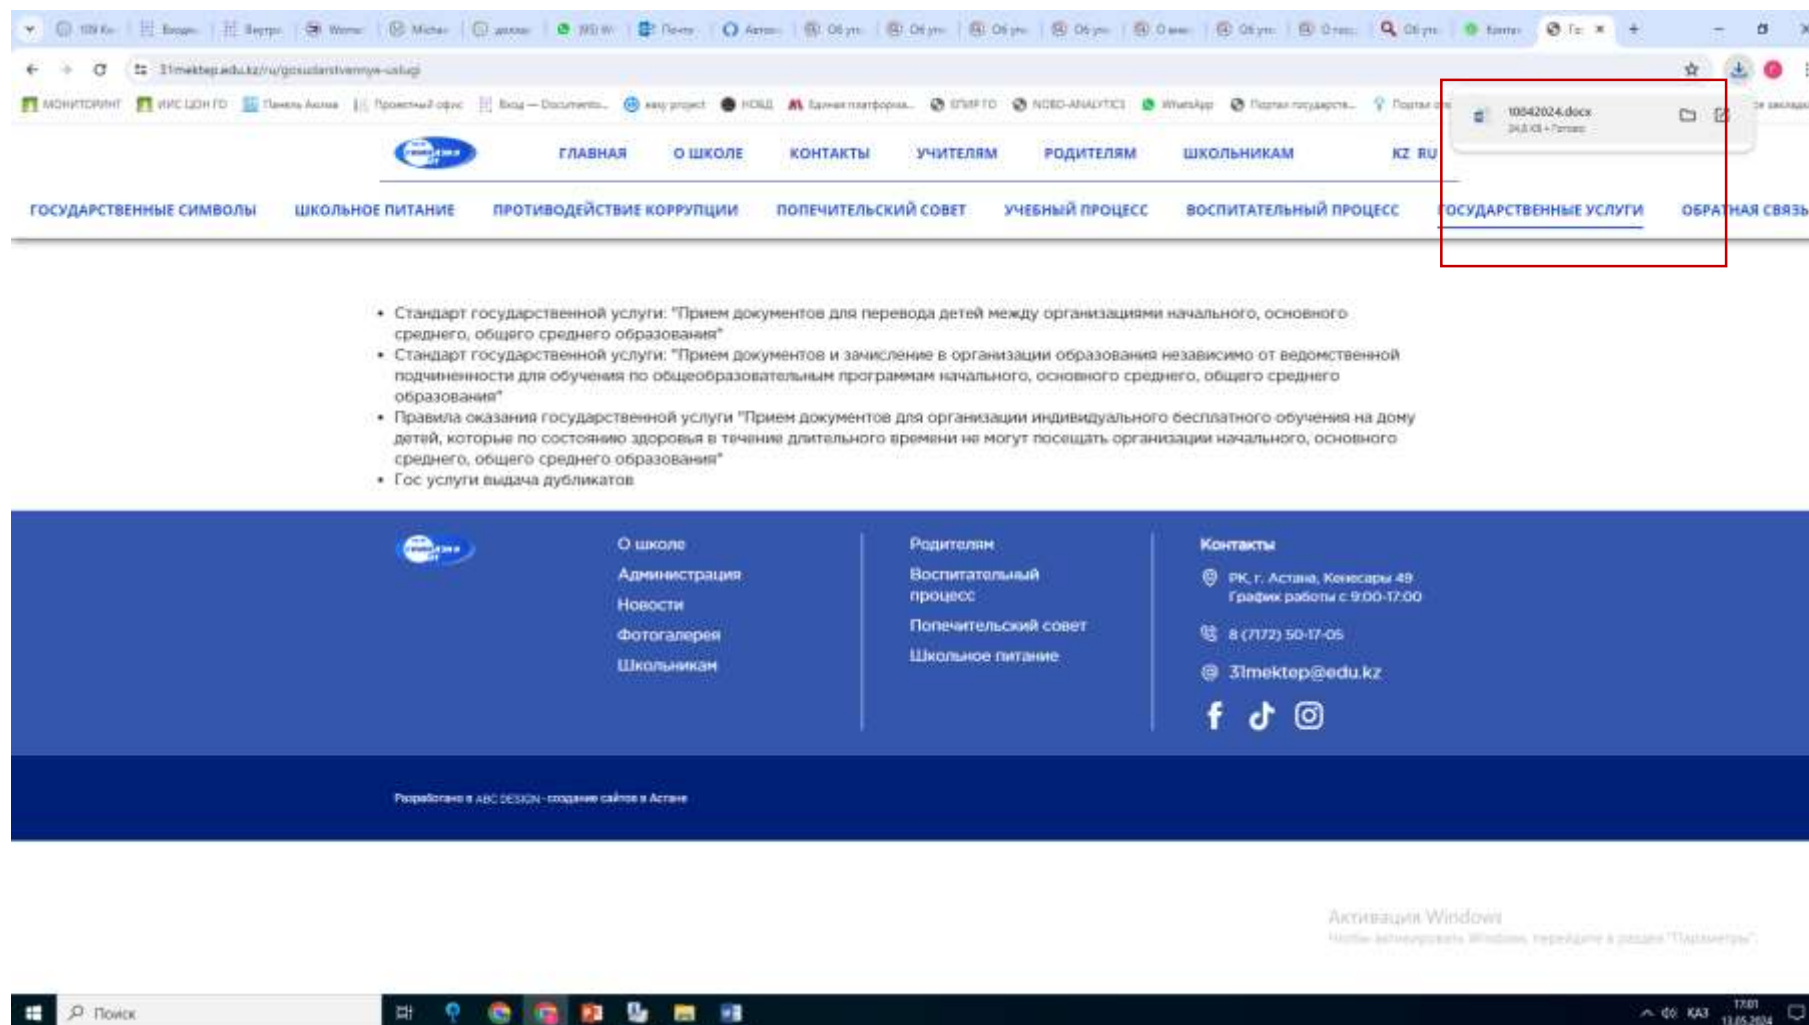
31mektep.edu.kz/ru/gosudarstvennye-uslugi

10042024.docx

ГЛАВНАЯ О ШКОЛЕ КОНТАКТЫ УЧИТЕЛЯМ РОДИТЕЛЯМ ШКОЛЬНИКАМ KZ RU

ГОСУДАРСТВЕННЫЕ СИМВОЛЫ ШКОЛЬНОЕ ПИТАНИЕ ПРОТИВОДЕЙСТВИЕ КОРРУПЦИИ ПОПЕЧИТЕЛЬСКИЙ СОВЕТ УЧЕБНЫЙ ПРОЦЕСС ВОСПИТАТЕЛЬНЫЙ ПРОЦЕСС ГОСУДАРСТВЕННЫЕ УСЛУГИ ОБРАТНАЯ СВЯЗЬ

• Стандарт государственной услуги: "Прием документов для перевода детей между организациями начального, основного среднего, общего среднего образования"
• Стандарт государственной услуги: "Прием документов и зачисление в организации образования независимо от ведомственной подчиненности для обучения по общеобразовательным программам начального, основного среднего, общего среднего образования"
• Правила оказания государственной услуги "Прием документов для организации индивидуального бесплатного обучения на дому детей, которые по состоянию здоровья в течение длительного времени не могут посещать организации начального, основного среднего, общего среднего образования"
• Гос услуги выдача дубликатов

О школе
Администрация
Новости
Фотогалерея
Школьникам

Родителям
Воспитательный процесс
Попечительский совет
Школьное питание

Контакты
РК, г. Астана, Кенесары 49
График работы с 9:00-17:00
8 (7172) 50-17-05
31mektep@edu.kz

Разработано в ABC DESIGN - создание сайтов в Астане

Активация Windows

Поиск